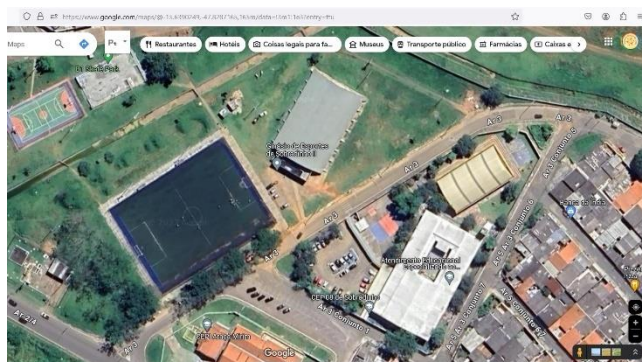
https://www.google.com/maps/@-15.6490249,-47.8787766,163m/data=!3m1!1e3?entry=ttu

Maps

Pt

Restaurantes

Hotéis

Coisas legais para fa...

Museus

Transporte público

Farmácias

Caixas e

Ar 3

Ar 3

Ar 3

Ar 3

Ar 3 Conjunto 1

Ar 3 Conjunto 7

Ar 3 Conjunto 8

Ar 3 Conjunto 6

Ar 3 Conjunto 5

Ar 3 A

Google

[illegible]

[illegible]

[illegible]

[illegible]

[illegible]